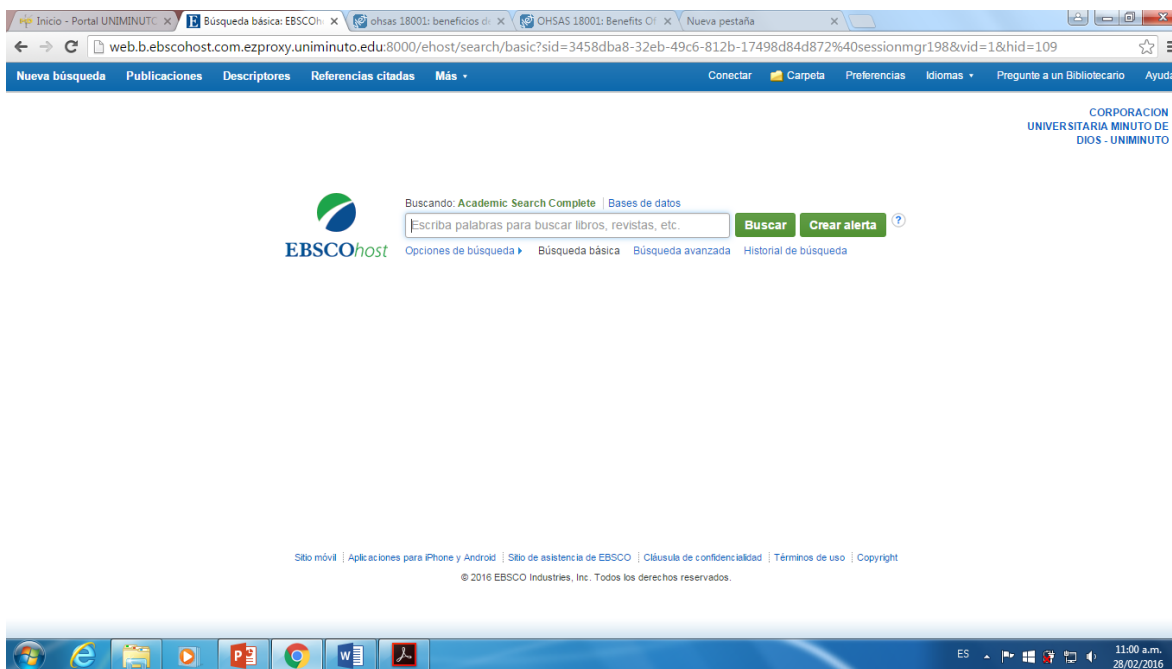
Inicio - Portal UNIMINUTC ×
Búsqueda básica: EBSCOh ×
ohsas 18001: beneficios d ×
OHSAS 18001: Benefits Of ×
Nueva pestaña ×

web.b.ebscohost.com.ezproxy.uniminuto.edu:8000/ehost/search/basic?sid=3458dba8-32eb-49c6-812b-17498d84d872%40sessionmgr198&vid=1&hid=109

Nueva búsqueda Publicaciones Descriptores Referencias citadas Más ▾ Conectar Carpeta Preferencias Idiomas ▾ Pregunte a un Bibliotecario Ayuda

CORPORACION UNIVERSITARIA MINUTO DE DIOS - UNIMINUTO

EBSCOhost

Buscando: Academic Search Complete | Bases de datos

Escriba palabras para buscar libros, revistas, etc.

Buscar Crear alerta ?

Opciones de búsqueda ▸ Búsqueda básica Búsqueda avanzada Historial de búsqueda

Sitio móvil | Aplicaciones para iPhone y Android | Sitio de asistencia de EBSCO | Cláusula de confidencialidad | Términos de uso | Copyright

© 2016 EBSCO Industries, Inc. Todos los derechos reservados.

ES 11:00 a.m. 28/02/2016